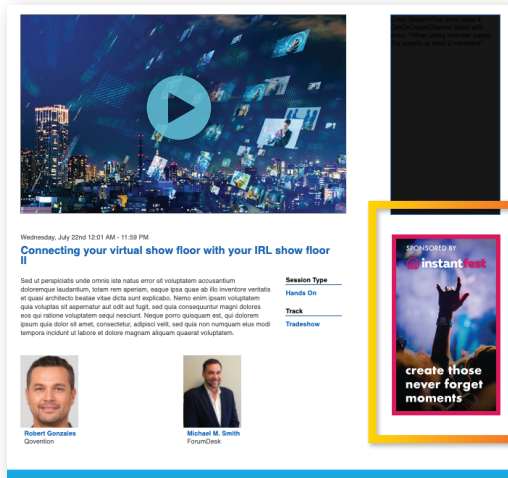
Wednesday, July 22nd 12:01 AM - 11:59 PM

Connecting your virtual show floor with your IRL show floor II

Sed ut perspiciatis unde omnis iste natus error sit voluptatem accusantium doloremque laudantium, totam rem aperiam, eaque ipsa quae ab illo inventore veritatis et quasi architecto beatae vitae dicta sunt explicabo. Nemo enim ipsam voluptatem quia voluptas sit aspernatur aut odit aut fugit, sed quia consequuntur magni dolores eos qui ratione voluptatem sequi nesciunt. Neque porro quisquam est, qui dolorem ipsum quia dolor sit amet, consectetur, adipisci velit, sed quia non numquam eius modi tempora incidunt ut labore et dolore magnam aliquam quaerat voluptatem.

Session Type
Hands On

Track
Tradeshow

Robert Gonzales
Qovention

Michael M. Smith
ForumDesk

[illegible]

SPONSORED BY
instantfest
create those never forget moments